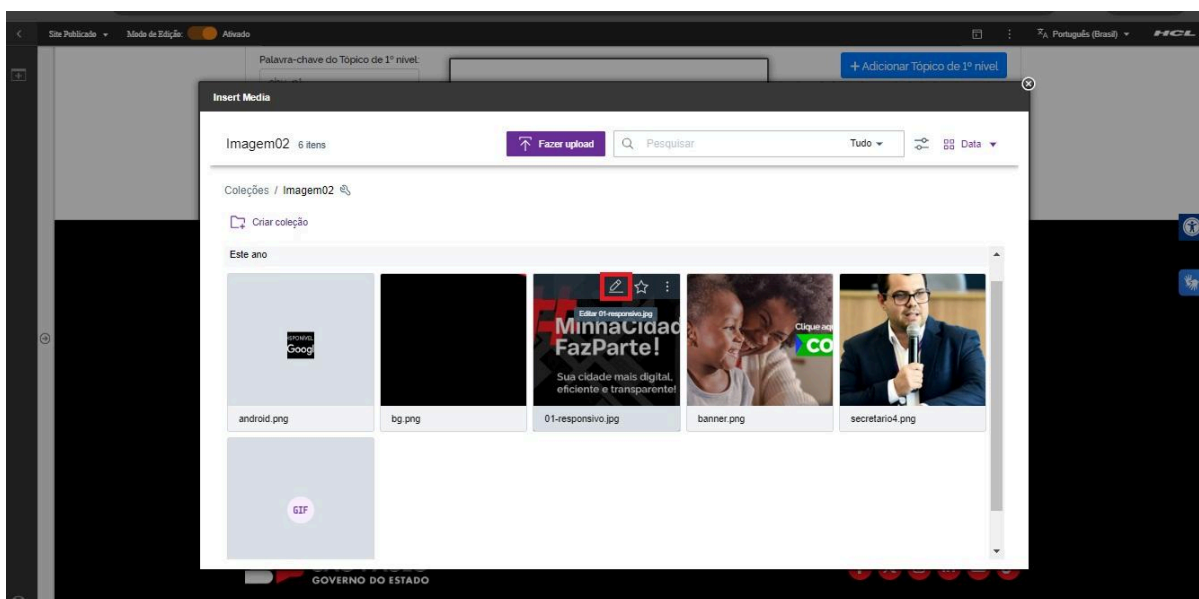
Site Publicado ▾ Modo de Edição: Ativado

Português (Brasil) ▾ HCL

Palavra-chave do Tópico de 1º nível:

+ Adicionar Tópico de 1º nível

Insert Media

Imagem02 6 itens

Fazer upload

Pesquisar

Tudo ▾

Data ▾

Coleções / Imagem02

Criar coleção

Este ano

DISPONÍVEL Googl

android.png

bg.png

Editar 01-responsivo.jpg

MinhaCidad FazParte!

Sua cidade mais digital, eficiente e transparente!

01-responsivo.jpg

Clique aq

CO

banner.png

secretario4.png

GIF

GOVERNO DO ESTADO